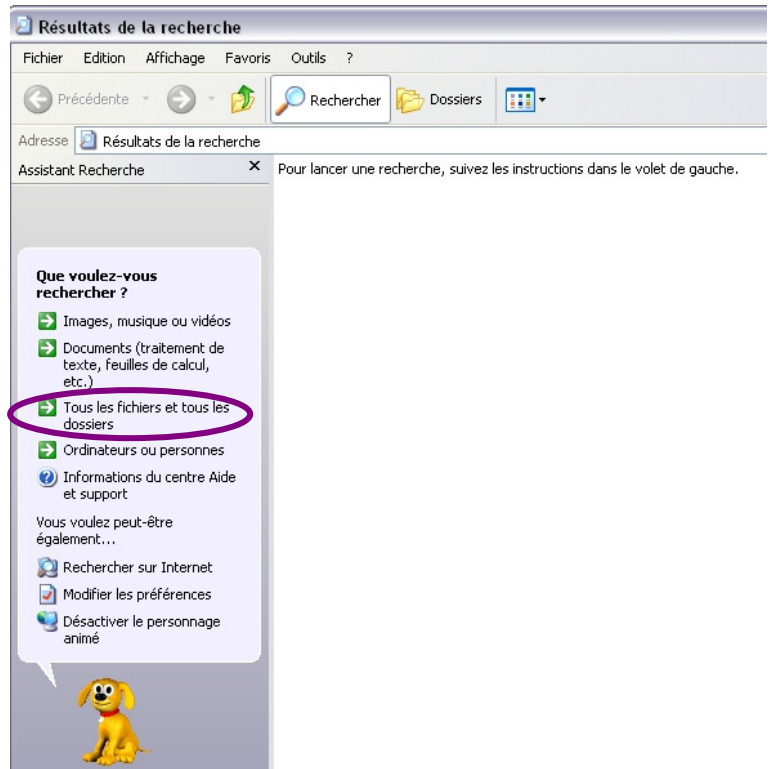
Résultats de la recherche

Fichier Edition Affichage Favoris Outils ?

Précédente Rechercher Dossiers

Adresse Résultats de la recherche

Assistant Recherche ×

Pour lancer une recherche, suivez les instructions dans le volet de gauche.

Que voulez-vous rechercher ?

Images, musique ou vidéos

Documents (traitement de texte, feuilles de calcul, etc.)

Tous les fichiers et tous les dossiers

Ordinateurs ou personnes

Informations du centre Aide et support

Vous voulez peut-être également...

Rechercher sur Internet

Modifier les préférences

Désactiver le personnage animé